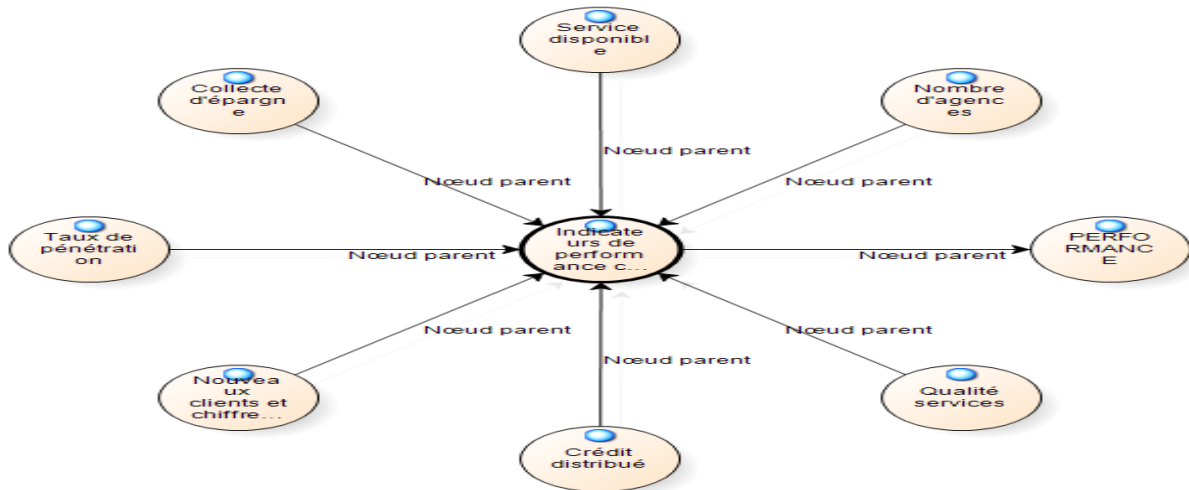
Service disponible

Collecte d'épargne

Nombre d'agences

Nœud parent

Nœud parent

Nœud parent

Taux de pénétration

Nœud parent

Indicateurs de performance c...

Nœud parent

PERFORMANCE

Nœud parent

Nœud parent

Nœud parent

Nouveaux clients et chiffre...

Qualité services

Crédit distribué